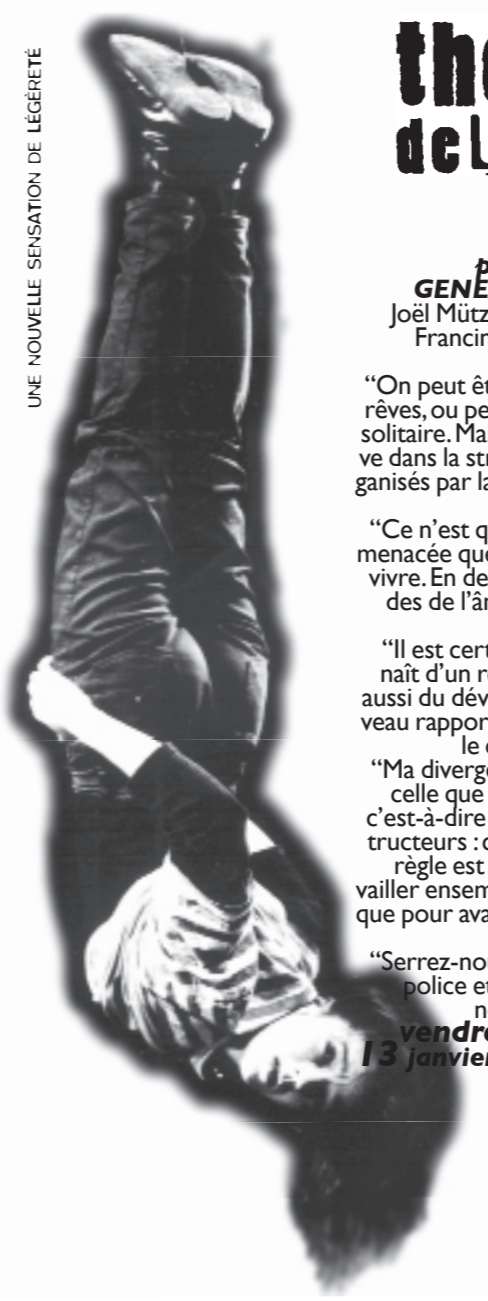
UNE NOUVELLE SENSATION DE LÉGÈRETÉ

the
de L

p
GENE
Joël Mütz
Francin

"On peut êt
rêves, ou pe
solitaire. Ma
ve dans la str
ganisés par la

"Ce n'est q
menacée que
vivre. En de
des de l'âr

"Il est cert
naît d'un r
aussi du dév
veau rappor
le c
"Ma diverge
celle que
c'est-à-dire
tructeurs : c
règle est
vailler ensem
que pour ava

"Serrez-no
police et
n
vendr
13 janvier